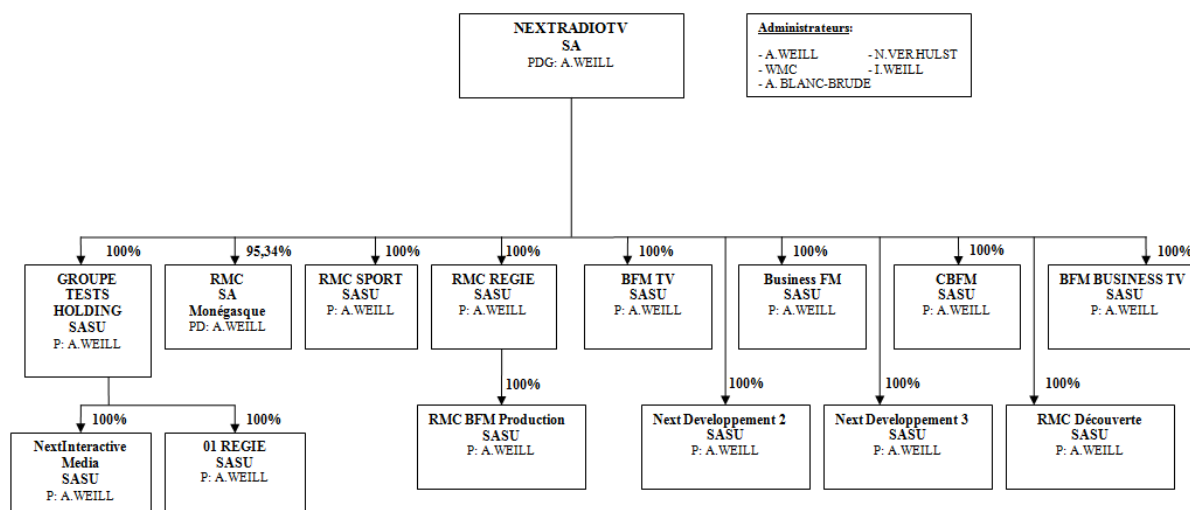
NEXTRADIOTV
SA
PDG: A.WEILL

Administrateurs:
- A.WEILL
- WMC
- A. BLANC-BRUDE
- N.VERHULST
- I.WEILL

100%
GROUPE TESTS HOLDING
SASU
P: A.WEILL

95,34%
RMC
SA
Monégasque
PD: A.WEILL

100%
RMC SPORT
SASU
P: A.WEILL

100%
RMC REGIE
SASU
P: A.WEILL

100%
BFM TV
SASU
P: A.WEILL

100%
Business FM
SASU
P: A.WEILL

100%
CBFM
SASU
P: A.WEILL

100%
BFM BUSINESS TV
SASU
P: A.WEILL

100%
NextInteractive Media
SASU
P: A.WEILL

100%
01 REGIE
SASU
P: A.WEILL

100%
RMC BFM Production
SASU
P: A.WEILL

100%
Next Developpement 2
SASU
P: A.WEILL

100%
Next Developpement 3
SASU
P: A.WEILL

100%
RMC Découverte
SASU
P: A.WEILL